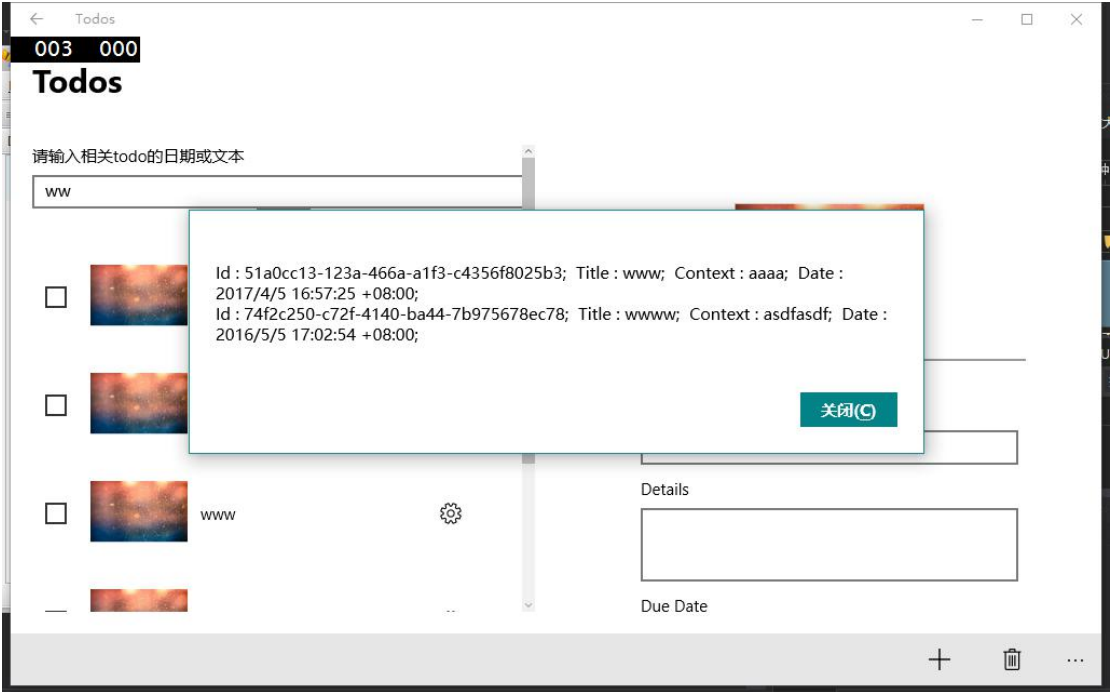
Todos

003 000

Todos

请输入相关todo的日期或文本

ww

Id : 51a0cc13-123a-466a-a1f3-c4356f8025b3; Title : www; Context : aaaa; Date : 2017/4/5 16:57:25 +08:00;
Id : 74f2c250-c72f-4140-ba44-7b975678ec78; Title : wwww; Context : asdfasdf; Date : 2016/5/5 17:02:54 +08:00;

关闭(C)

www

Details

Due Date

...